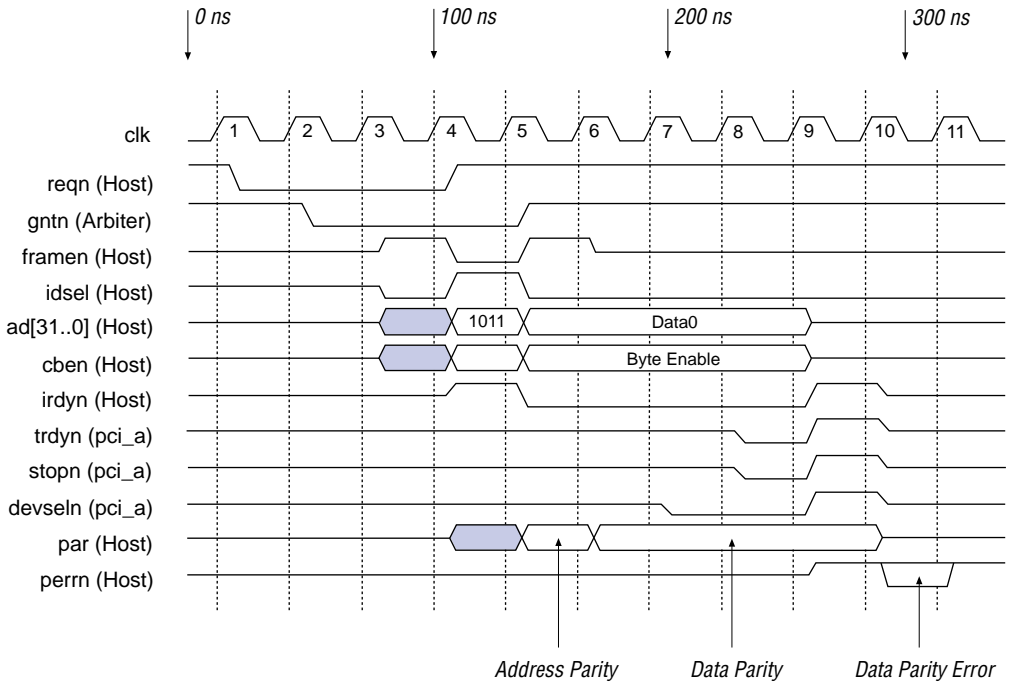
0 ns
100 ns
200 ns
300 ns

clk
1
2
3
4
5
6
7
8
9
10
11

reqn (Host)
gntn (Arbiter)
framen (Host)
idsel (Host)
ad[31..0] (Host)
1011
Data0
cben (Host)
Byte Enable
irdyn (Host)
trdyn (pci_a)
stopn (pci_a)
devseln (pci_a)
par (Host)
perrn (Host)

Address Parity
Data Parity
Data Parity Error